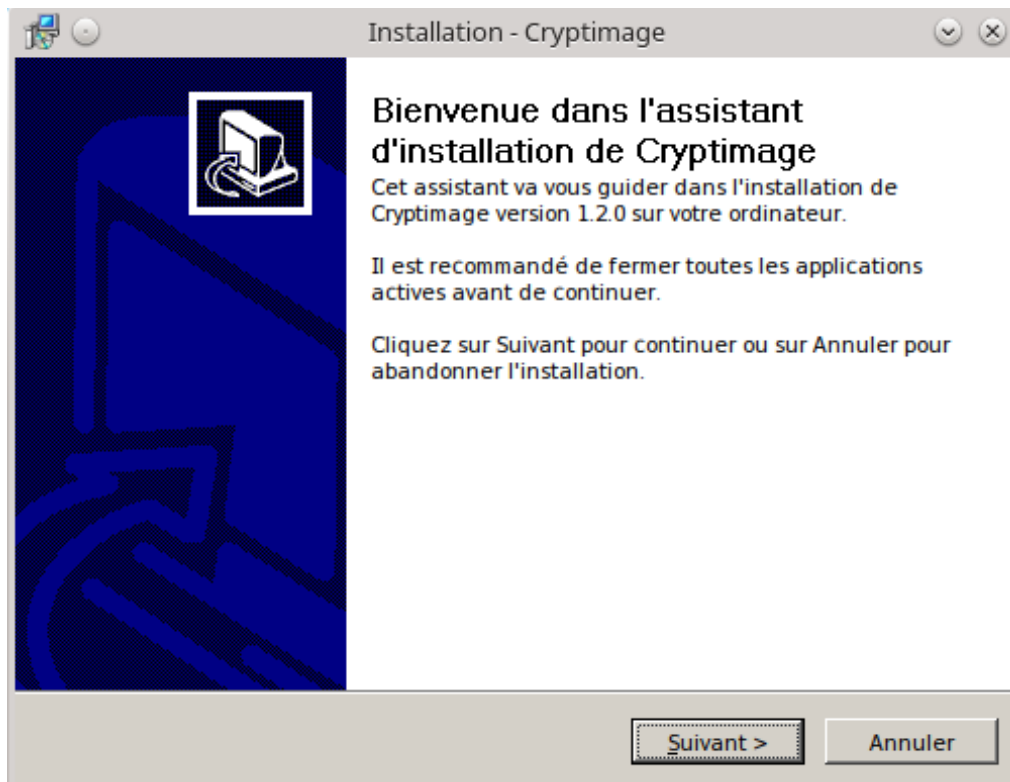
Installation - Cryptimage

Bienvenue dans l'assistant d'installation de Cryptimage

Cet assistant va vous guider dans l'installation de Cryptimage version 1.2.0 sur votre ordinateur.

Il est recommandé de fermer toutes les applications actives avant de continuer.

Cliquez sur Suivant pour continuer ou sur Annuler pour abandonner l'installation.

Suivant >

Annuler